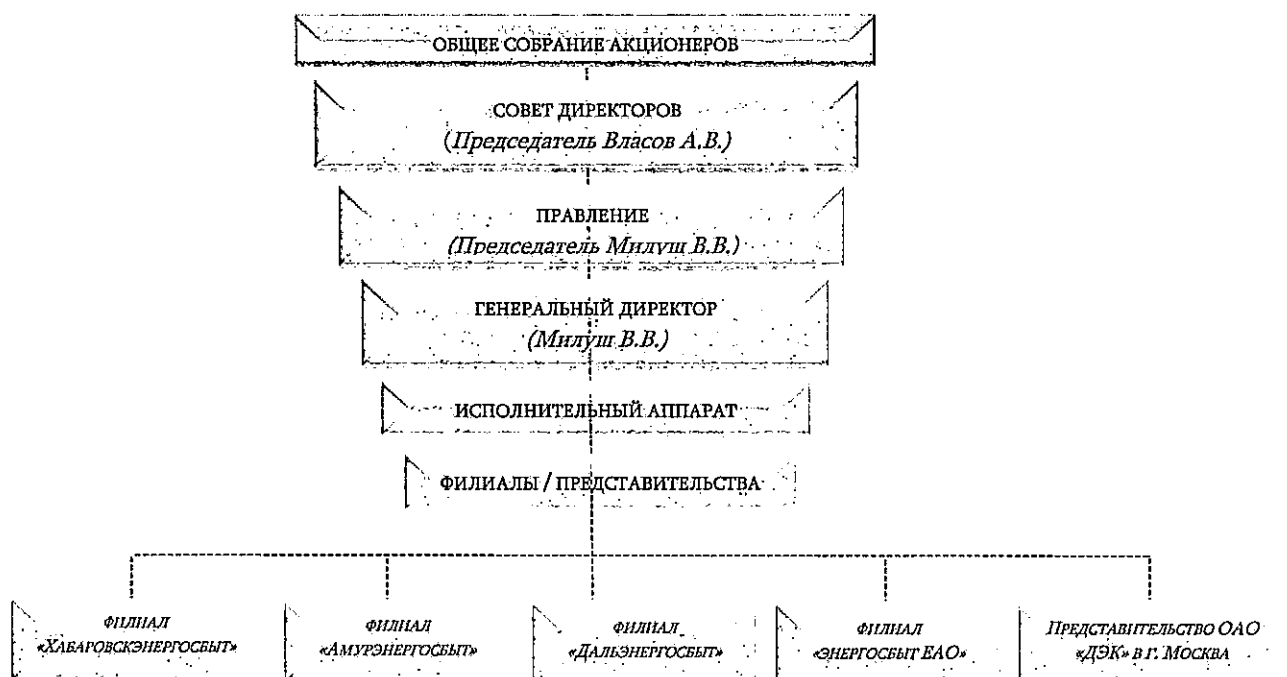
ОБЩЕЕ СОБРАНИЕ АКЦИОНЕРОВ

СОВЕТ ДИРЕКТОРОВ
(Председатель Власов А.В.)

ПРАВЛЕНИЕ
(Председатель Милуш В.В.)

ГЕНЕРАЛЬНЫЙ ДИРЕКТОР
(Милуш В.В.)

ИСПОЛНИТЕЛЬНЫЙ АППАРАТ

ФИЛИАЛЫ / ПРЕДСТАВИТЕЛЬСТВА

ФИЛИАЛ «ХАБАРОВСКЭНЕРГОСБЫТ»

ФИЛИАЛ «АМУРЭНЕРГОСБЫТ»

ФИЛИАЛ «ДАЛЬЭНЕРГОСБЫТ»

ФИЛИАЛ «ЭНЕРГОСБЫТ ЕАО»

ПРЕДСТАВИТЕЛЬСТВО ОАО «ДЭК» В Г. МОСКВА